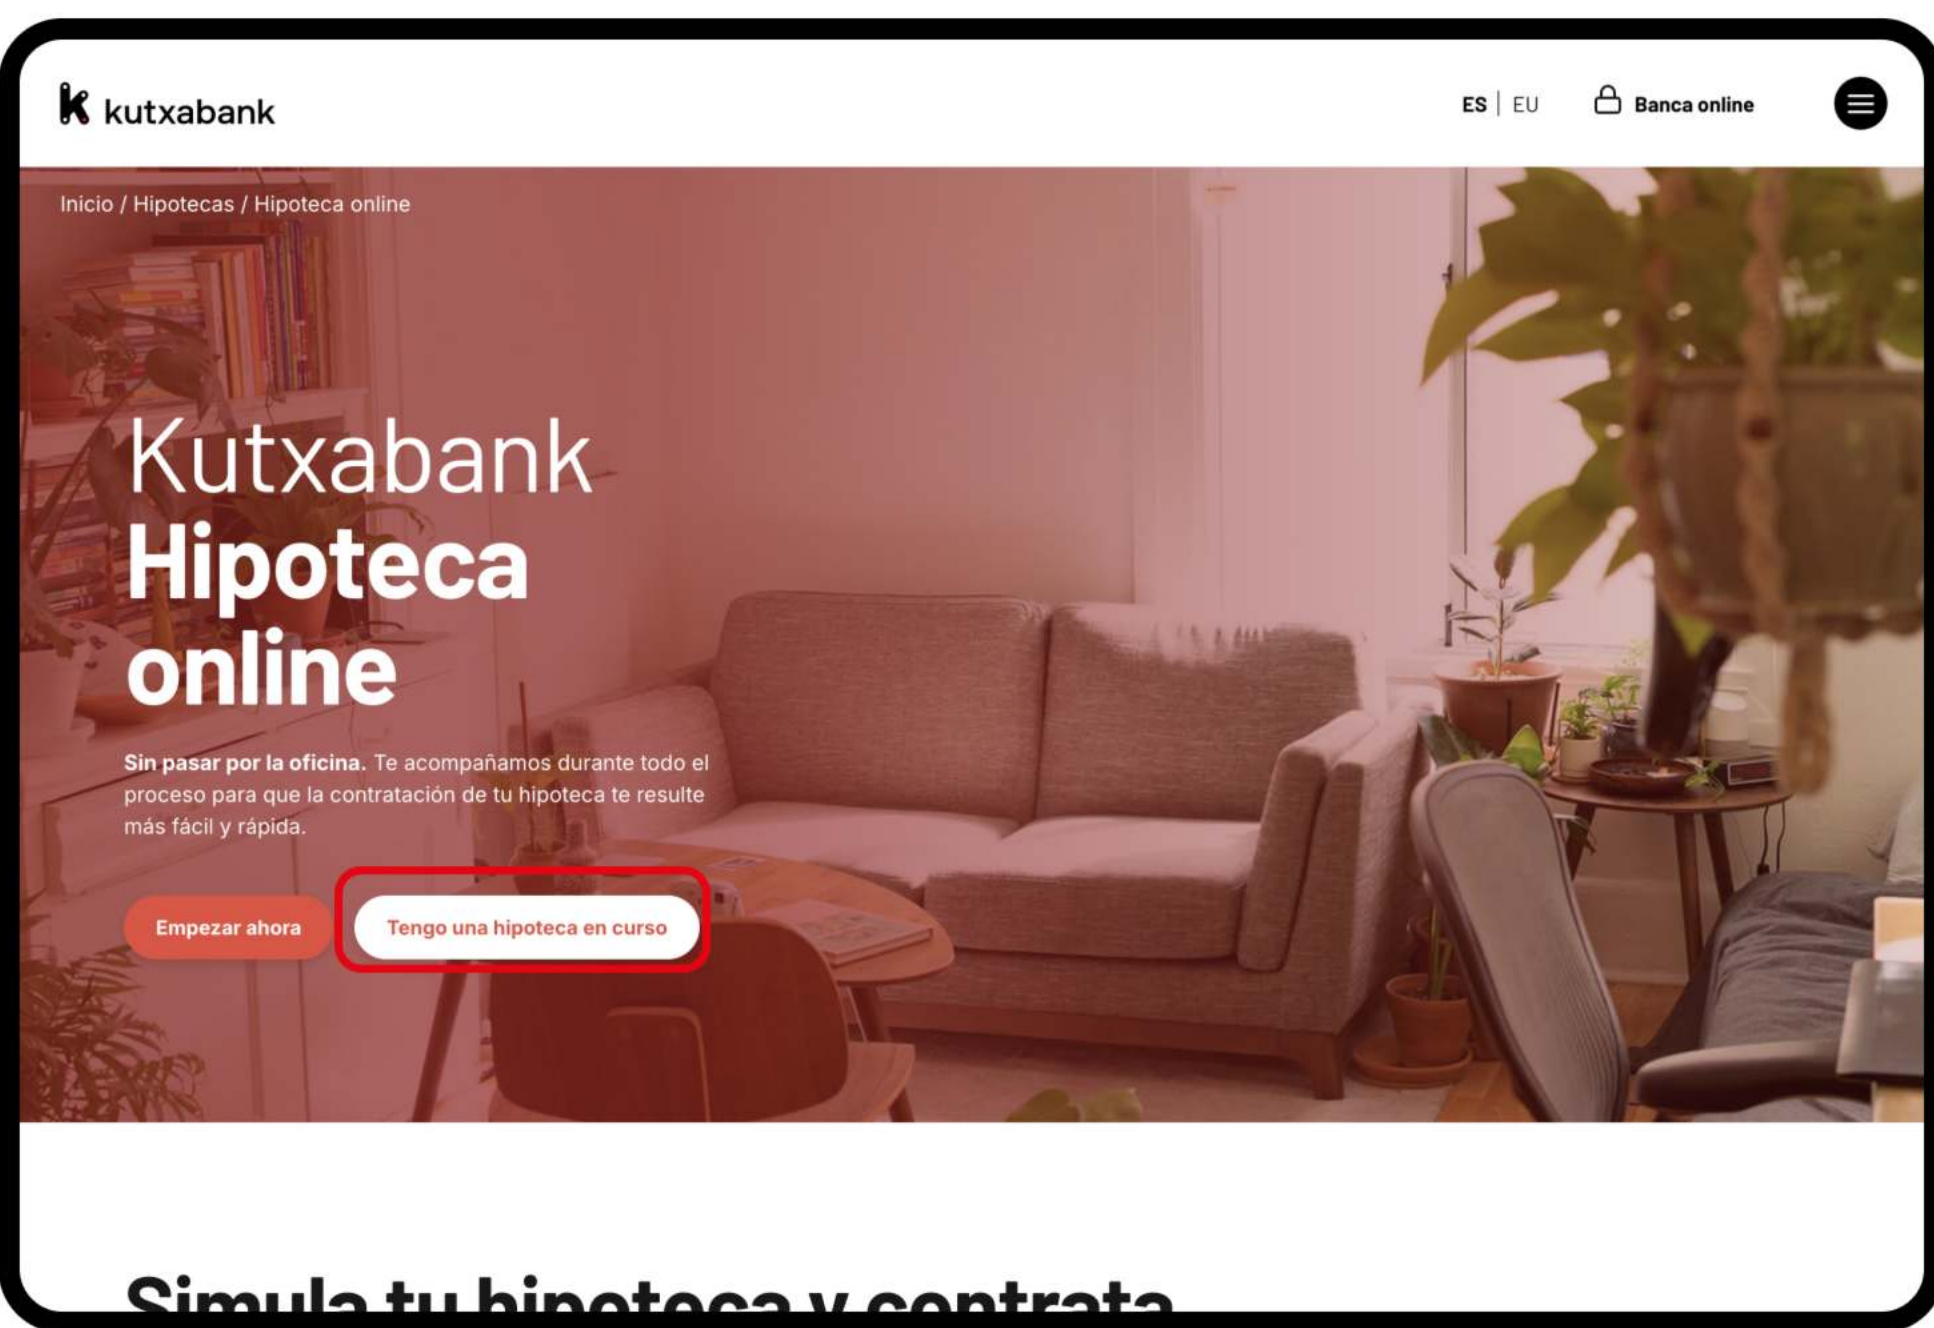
k kutxabank

ES | EU

Banca online

Inicio / Hipotecas / Hipoteca online

Kutxabank
Hipoteca
online

**Sin pasar por la oficina.** Te acompañamos durante todo el proceso para que la contratación de tu hipoteca te resulte más fácil y rápida.

Empezar ahora

Tengo una hipoteca en curso

Simula tu hipoteca y contrata